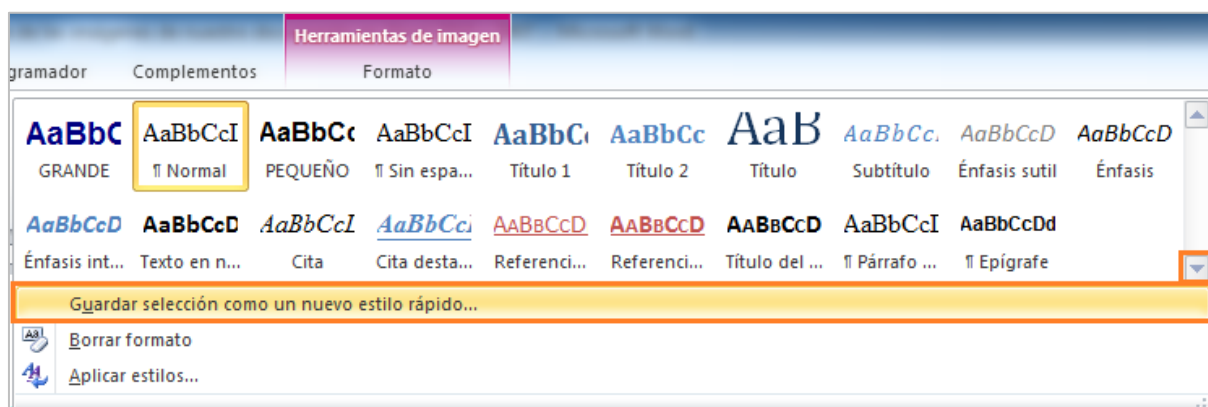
Herramientas de imagen

gramador Complementos Formato

AaBbC
GRANDE

AaBbCcI
¶ Normal

AaBbCc
PEQUEÑO

AaBbCcI
¶ Sin espa...

AaBbC
Título 1

AaBbCc
Título 2

AaB
Título

AaBbCc.
Subtítulo

AaBbCcD
Énfasis sutil

AaBbCcD
Énfasis

AaBbCcD
Énfasis int...

AaBbCcD
Texto en n...

AaBbCcI
Cita

AaBbCc
Cita desta...

AaBbCcD
Referenci...

AaBbCcD
Referenci...

AaBbCcD
Título del ...

AaBbCcI
¶ Párrafo ...

AaBbCcDd
¶ Epígrafe

Guardar selección como un nuevo estilo rápido...

Borrar formato

Aplicar estilos...